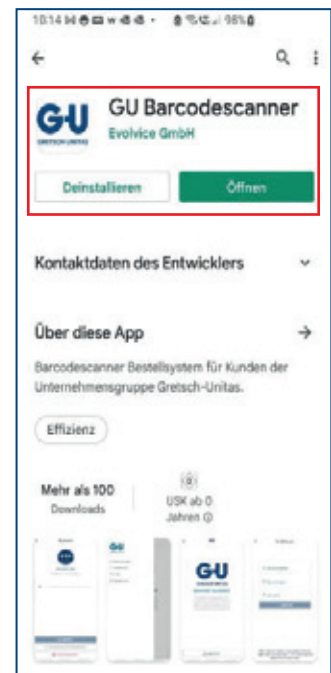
10:14 98%

GU
GRETSCH-UNITAS

GU Barcodescanner
Evolvice GmbH

Deinstallieren
Öffnen

Kontaktdaten des Entwicklers

Über diese App

Barcodescanner Bestellsystem für Kunden der Unternehmensgruppe Gretsch-Unitas.

Effizienz

Mehr als 100
Downloads

USK ab 0
Jahren

GU

GU